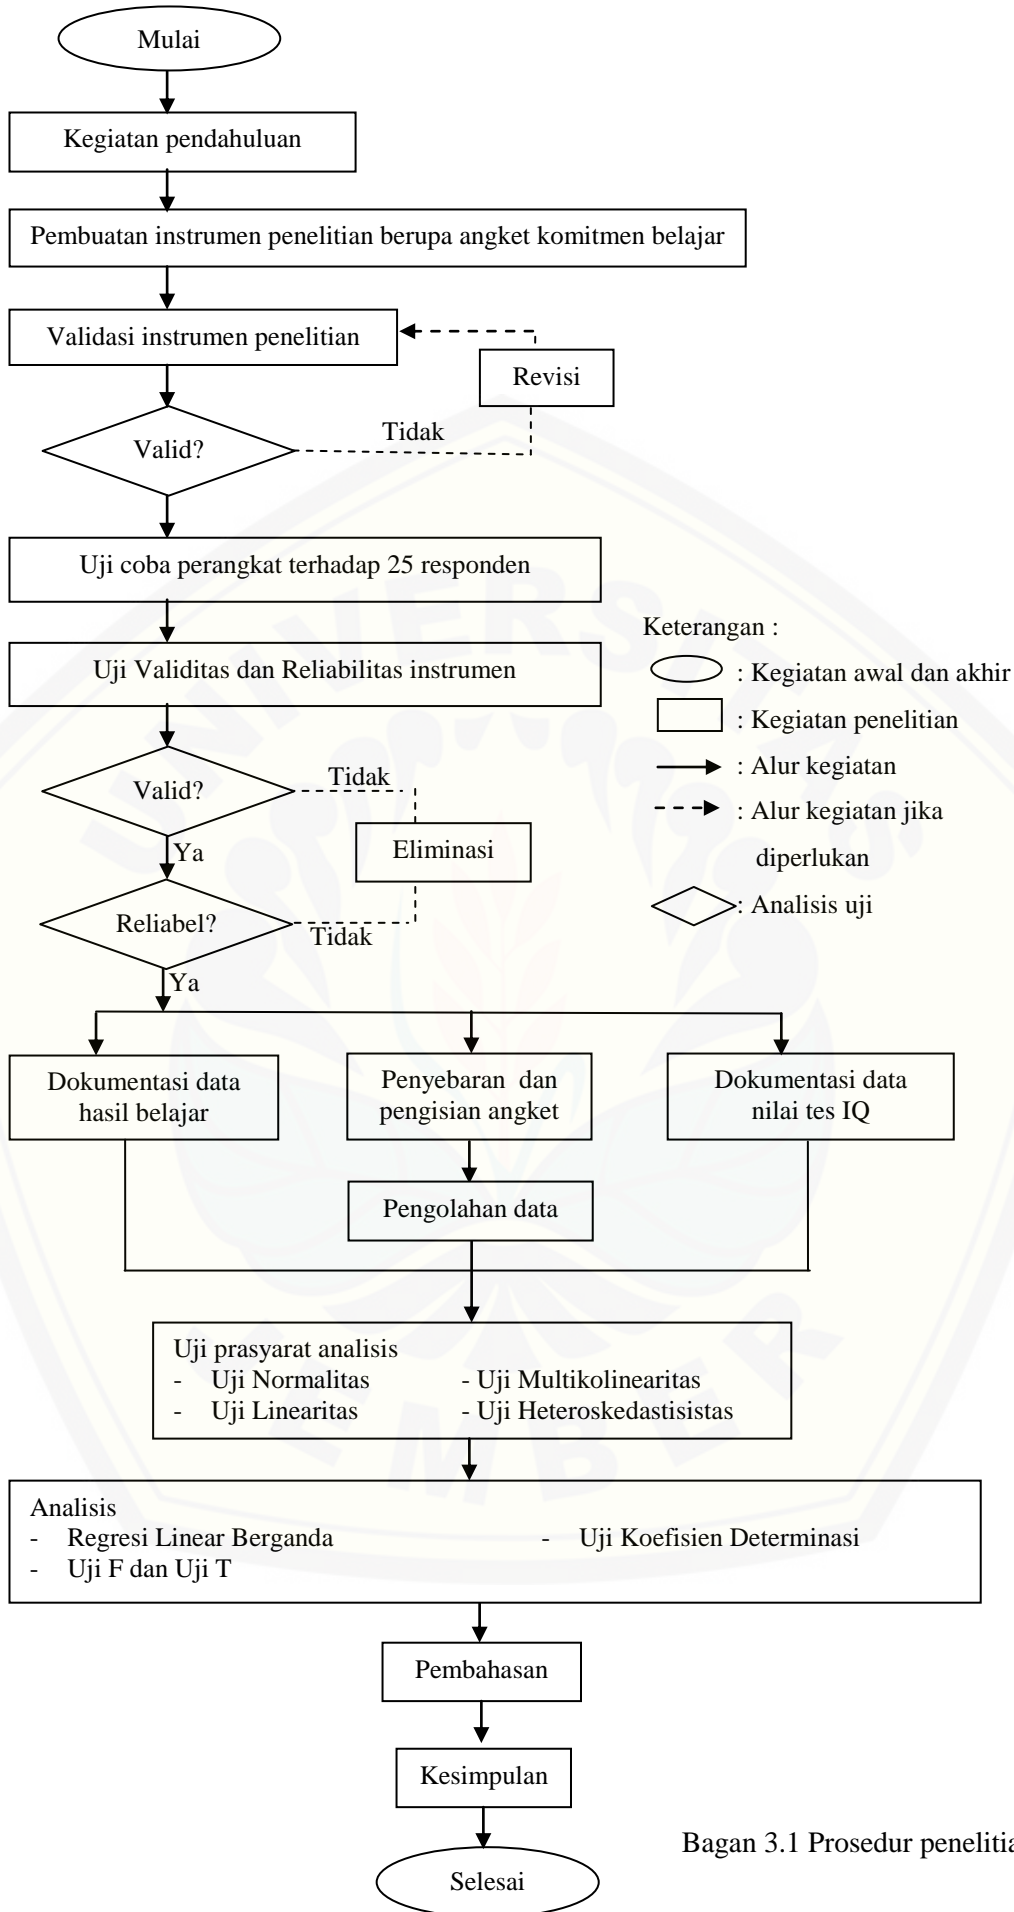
Mulai

Kegiatan pendahuluan

Pembuatan instrumen penelitian berupa angket komitmen belajar

Validasi instrumen penelitian

Revisi

Valid?

Tidak

Uji coba perangkat terhadap 25 responden

Uji Validitas dan Reliabilitas instrumen

Keterangan :
: Kegiatan awal dan akhir
: Kegiatan penelitian
: Alur kegiatan
: Alur kegiatan jika diperlukan
: Analisis uji

Valid?

Tidak

Eliminasi

Ya

Reliabel?

Tidak

Ya

Dokumentasi data hasil belajar

Penyebaran dan pengisian angket

Dokumentasi data nilai tes IQ

Pengolahan data

Uji prasyarat analisis
- Uji Normalitas
- Uji Linearitas
- Uji Multikolinearitas
- Uji Heteroskedastisistas

Analisis
- Regresi Linear Berganda
- Uji F dan Uji T
- Uji Koefisien Determinasi

Pembahasan

Kesimpulan

Selesai

Bagan 3.1 Prosedur penelitia